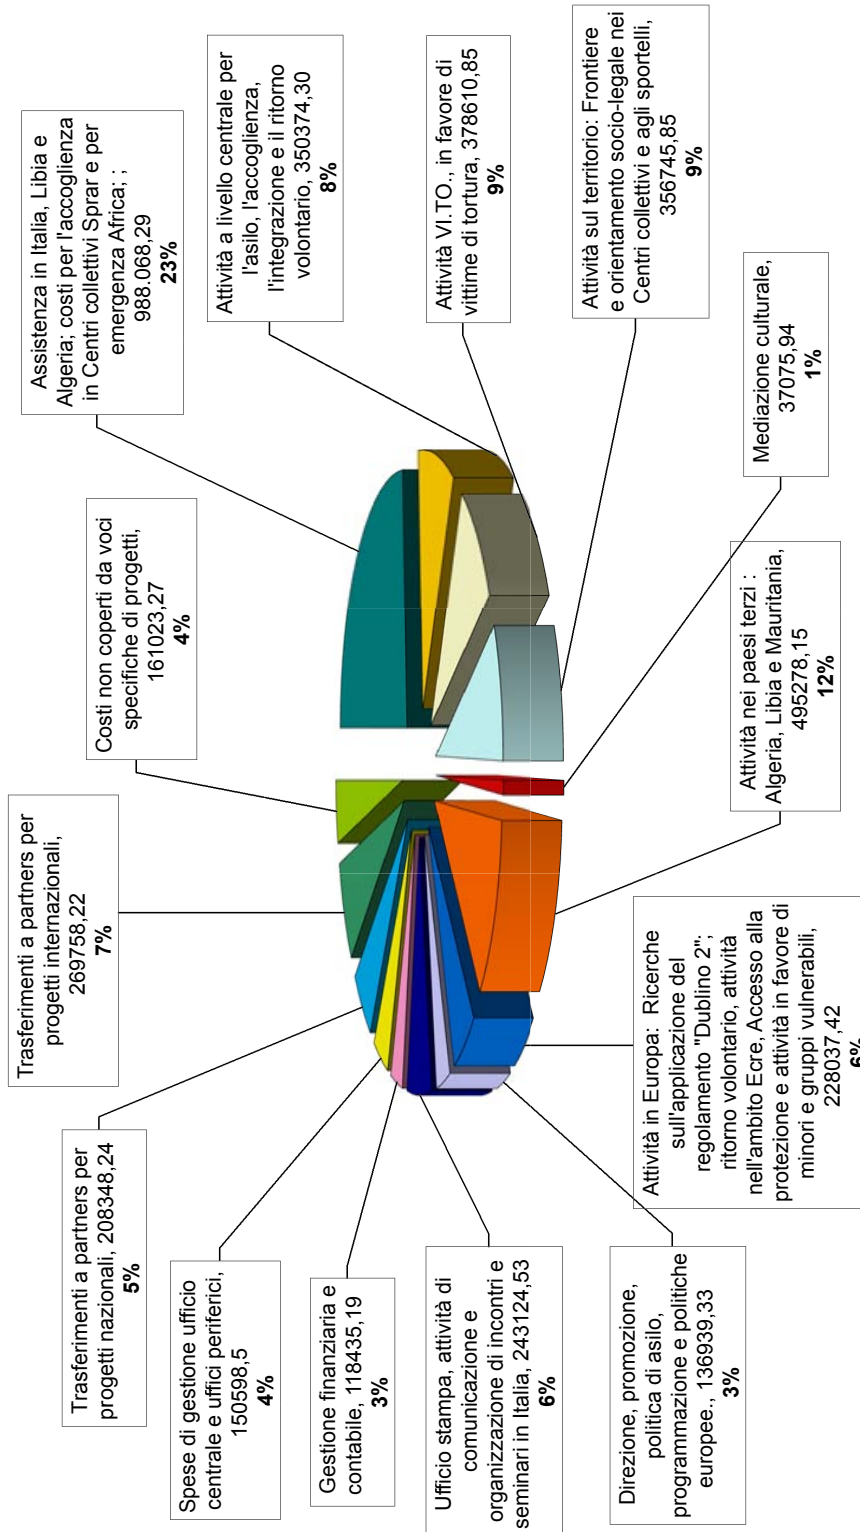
Assistenza in Italia, Libia e Algeria; costi per l'accoglienza in Centri collettivi Sprar e per emergenza Africa; ; 988.068,29
**23%**

Attività a livello centrale per l'asilo, l'accoglienza, l'integrazione e il ritorno volontario, 350374,30
**8%**

Attività VI.TO., in favore di vittime di tortura, 378610,85
**9%**

Attività sul territorio: Frontiere e orientamento socio-legale nei Centri collettivi e agli sportelli, 356745,85
**9%**

Mediazione culturale, 37075,94
**1%**

Attività nei paesi terzi : Algeria, Libia e Mauritania, 495278,15
**12%**

Attività in Europa: Ricerche sull'applicazione del regolamento "Dublino 2"; ritorno volontario, attività nell'ambito Ecre, Accesso alla protezione e attività in favore di minori e gruppi vulnerabili, 228037,42
**6%**

Direzione, promozione, politica di asilo, programmazione e politiche europee., 136939,33
**3%**

Ufficio stampa, attività di comunicazione e organizzazione di incontri e seminari in Italia, 243124,53
**6%**

Gestione finanziaria e contabile, 118435,19
**3%**

Spese di gestione ufficio centrale e uffici periferici, 150598,5
**4%**

Trasferimenti a partners per progetti nazionali, 208348,24
**5%**

Trasferimenti a partners per progetti internazionali, 269758,22
**7%**

Costi non coperti da voci specifiche di progetti, 161023,27
**4%**